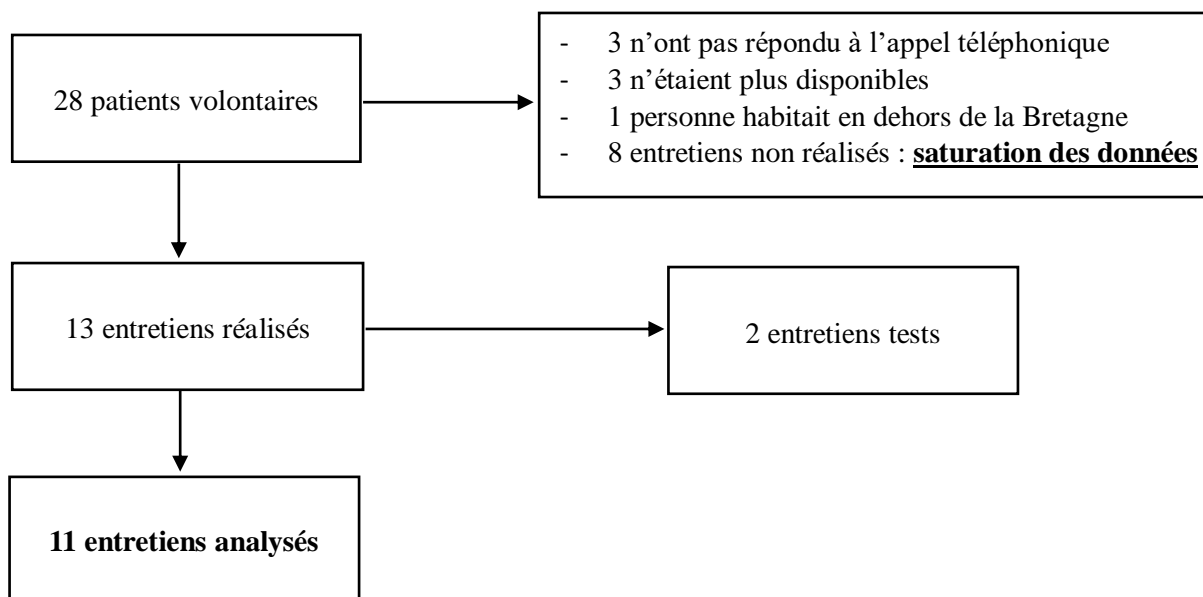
28 patients volontaires

- 3 n’ont pas répondu à l’appel téléphonique
- 3 n’étaient plus disponibles
- 1 personne habitait en dehors de la Bretagne
- 8 entretiens non réalisés : **saturation des données**

13 entretiens réalisés

2 entretiens tests

**11 entretiens analysés**